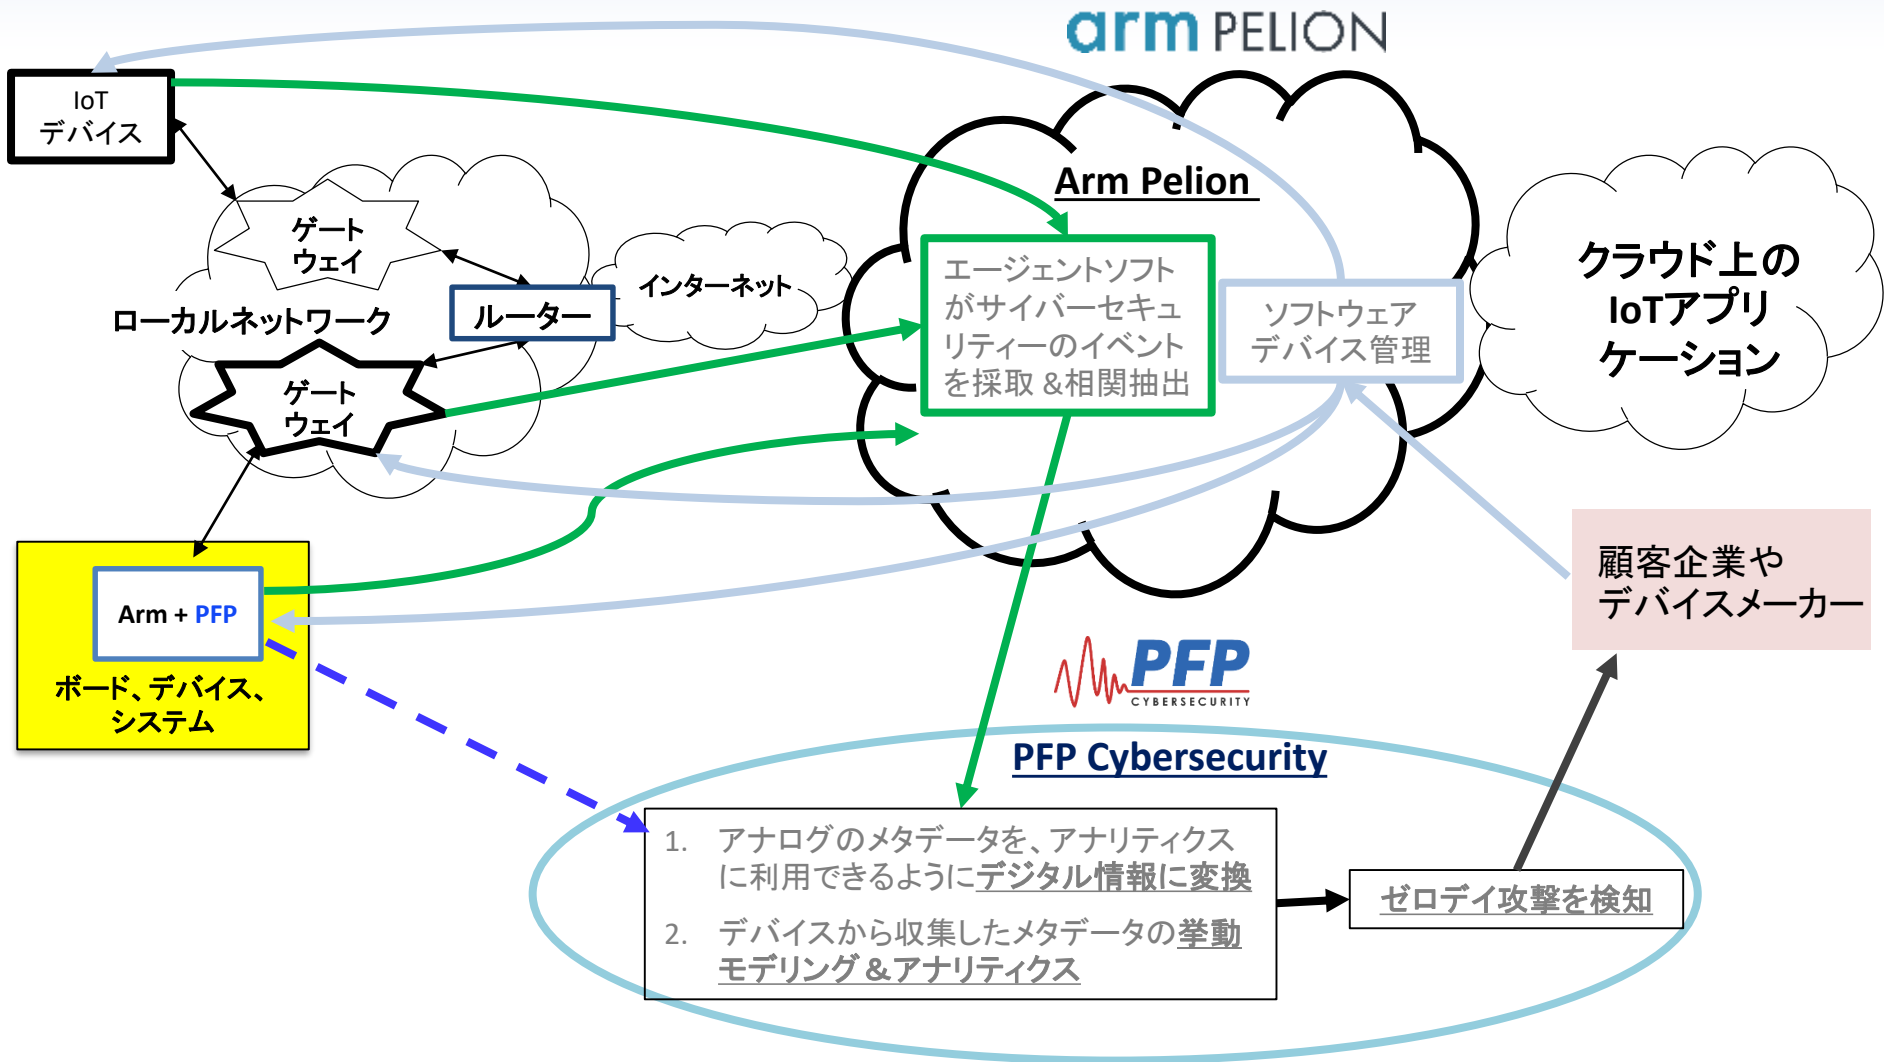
arm PELION

IoT デバイス

ゲート ウェイ

インターネット

ローカルネットワーク

ルーター

ゲート ウェイ

Arm Pelion

エージェントソフトがサイバーセキュリティーのイベントを採取＆相関抽出

ソフトウェア デバイス管理

クラウド上の IoTアプリケーション

顧客企業や デバイスメーカー

Arm + PFP

ボード、デバイス、システム

PFP CYBERSECURITY

PFP Cybersecurity

1. アナログのメタデータを、アナリティクスに利用できるようにデジタル情報に変換

2. デバイスから収集したメタデータの挙動モデリング＆アナリティクス

ゼロデイ攻撃を検知